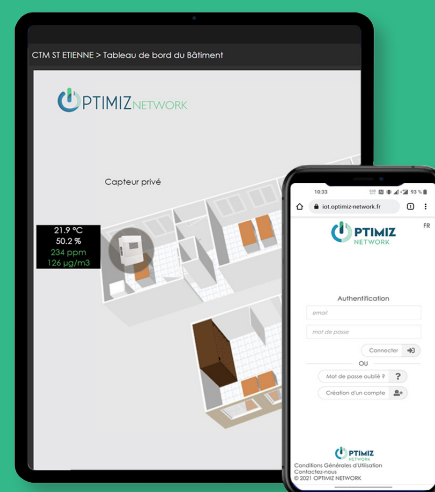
CTM ST ETIENNE > Tableau de bord du Bâtiment

OPTIMIZ NETWORK

Capteur privé

21.9 °C
50.2 %
234 ppm
126 µg/m3

10:33

iot.optimiz-network.fr

OPTIMIZ NETWORK

FR

Authentification

email

mot de passe

Connecter

OU

Mot de passe oublié ?

Création d'un compte

OPTIMIZ NETWORK

Conditions Générales d'Utilisation
Contactez-nous
© 2021 OPTIMIZ NETWORK